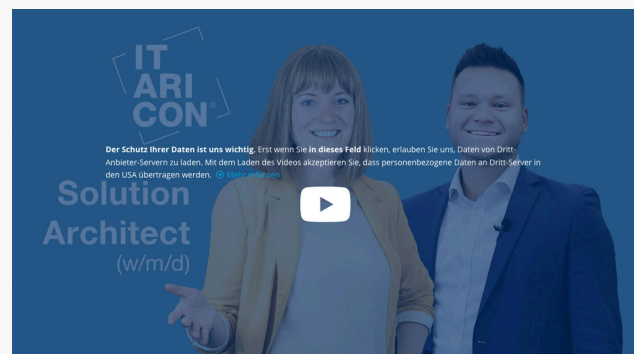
IT ARI CON®

Der Schutz Ihrer Daten ist uns wichtig. Erst wenn Sie in dieses Feld klicken, erlauben Sie uns, Daten von Dritt-Anbieter-Servern zu laden. Mit dem Laden des Videos akzeptieren Sie, dass personenbezogene Daten an Dritt-Server in den USA übertragen werden. Mehr erfahren

Solution Architect (w/m/d)